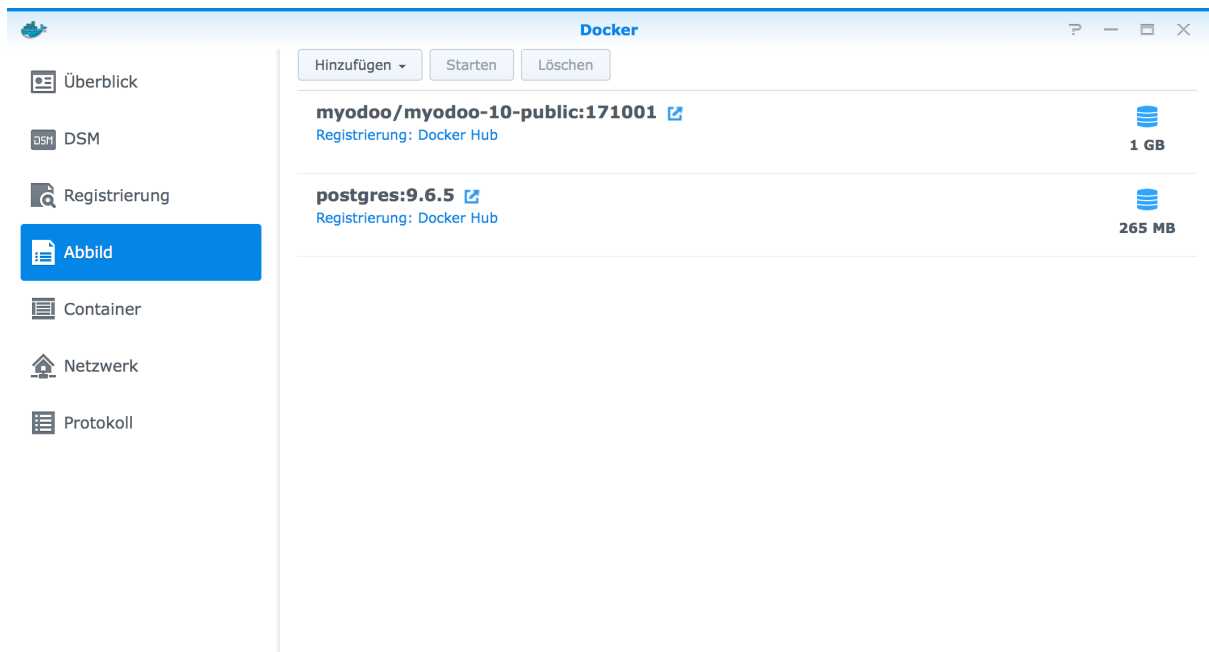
Docker

Überblick
DSM DSM
Registrierung
Abbild
Container
Netzwerk
Protokoll

Hinzufügen ▾ | Starten | Löschen

myodoo/myodoo-10-public:171001
Registrierung: Docker Hub
1 GB

postgres:9.6.5
Registrierung: Docker Hub
265 MB